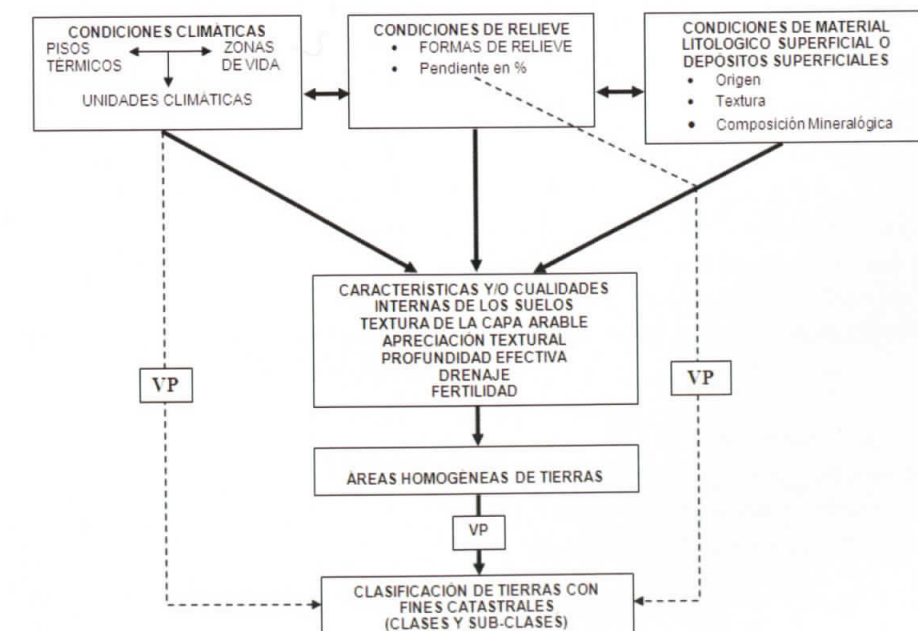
CONDICIONES CLIMÁTICAS
PISOS TÉRMICOS
ZONAS DE VIDA
UNIDADES CLIMÁTICAS

CONDICIONES DE RELIEVE
• FORMAS DE RELIEVE
• Pendiente en %

CONDICIONES DE MATERIAL LITOLOGICO SUPERFICIAL O DEPÓSITOS SUPERFICIALES
• Origen
• Textura
• Composición Mineralógica

CARACTERÍSTICAS Y/O CUALIDADES INTERNAS DE LOS SUELOS
TEXTURA DE LA CAPA ARABLE
APRECIACIÓN TEXTURAL
PROFUNDIDAD EFECTIVA
DRENAJE
FERTILIDAD

VP

VP

ÁREAS HOMOGÉNEAS DE TIERRAS

VP

CLASIFICACIÓN DE TIERRAS CON FINES CATASTRALES
(CLASES Y SUB-CLASES)